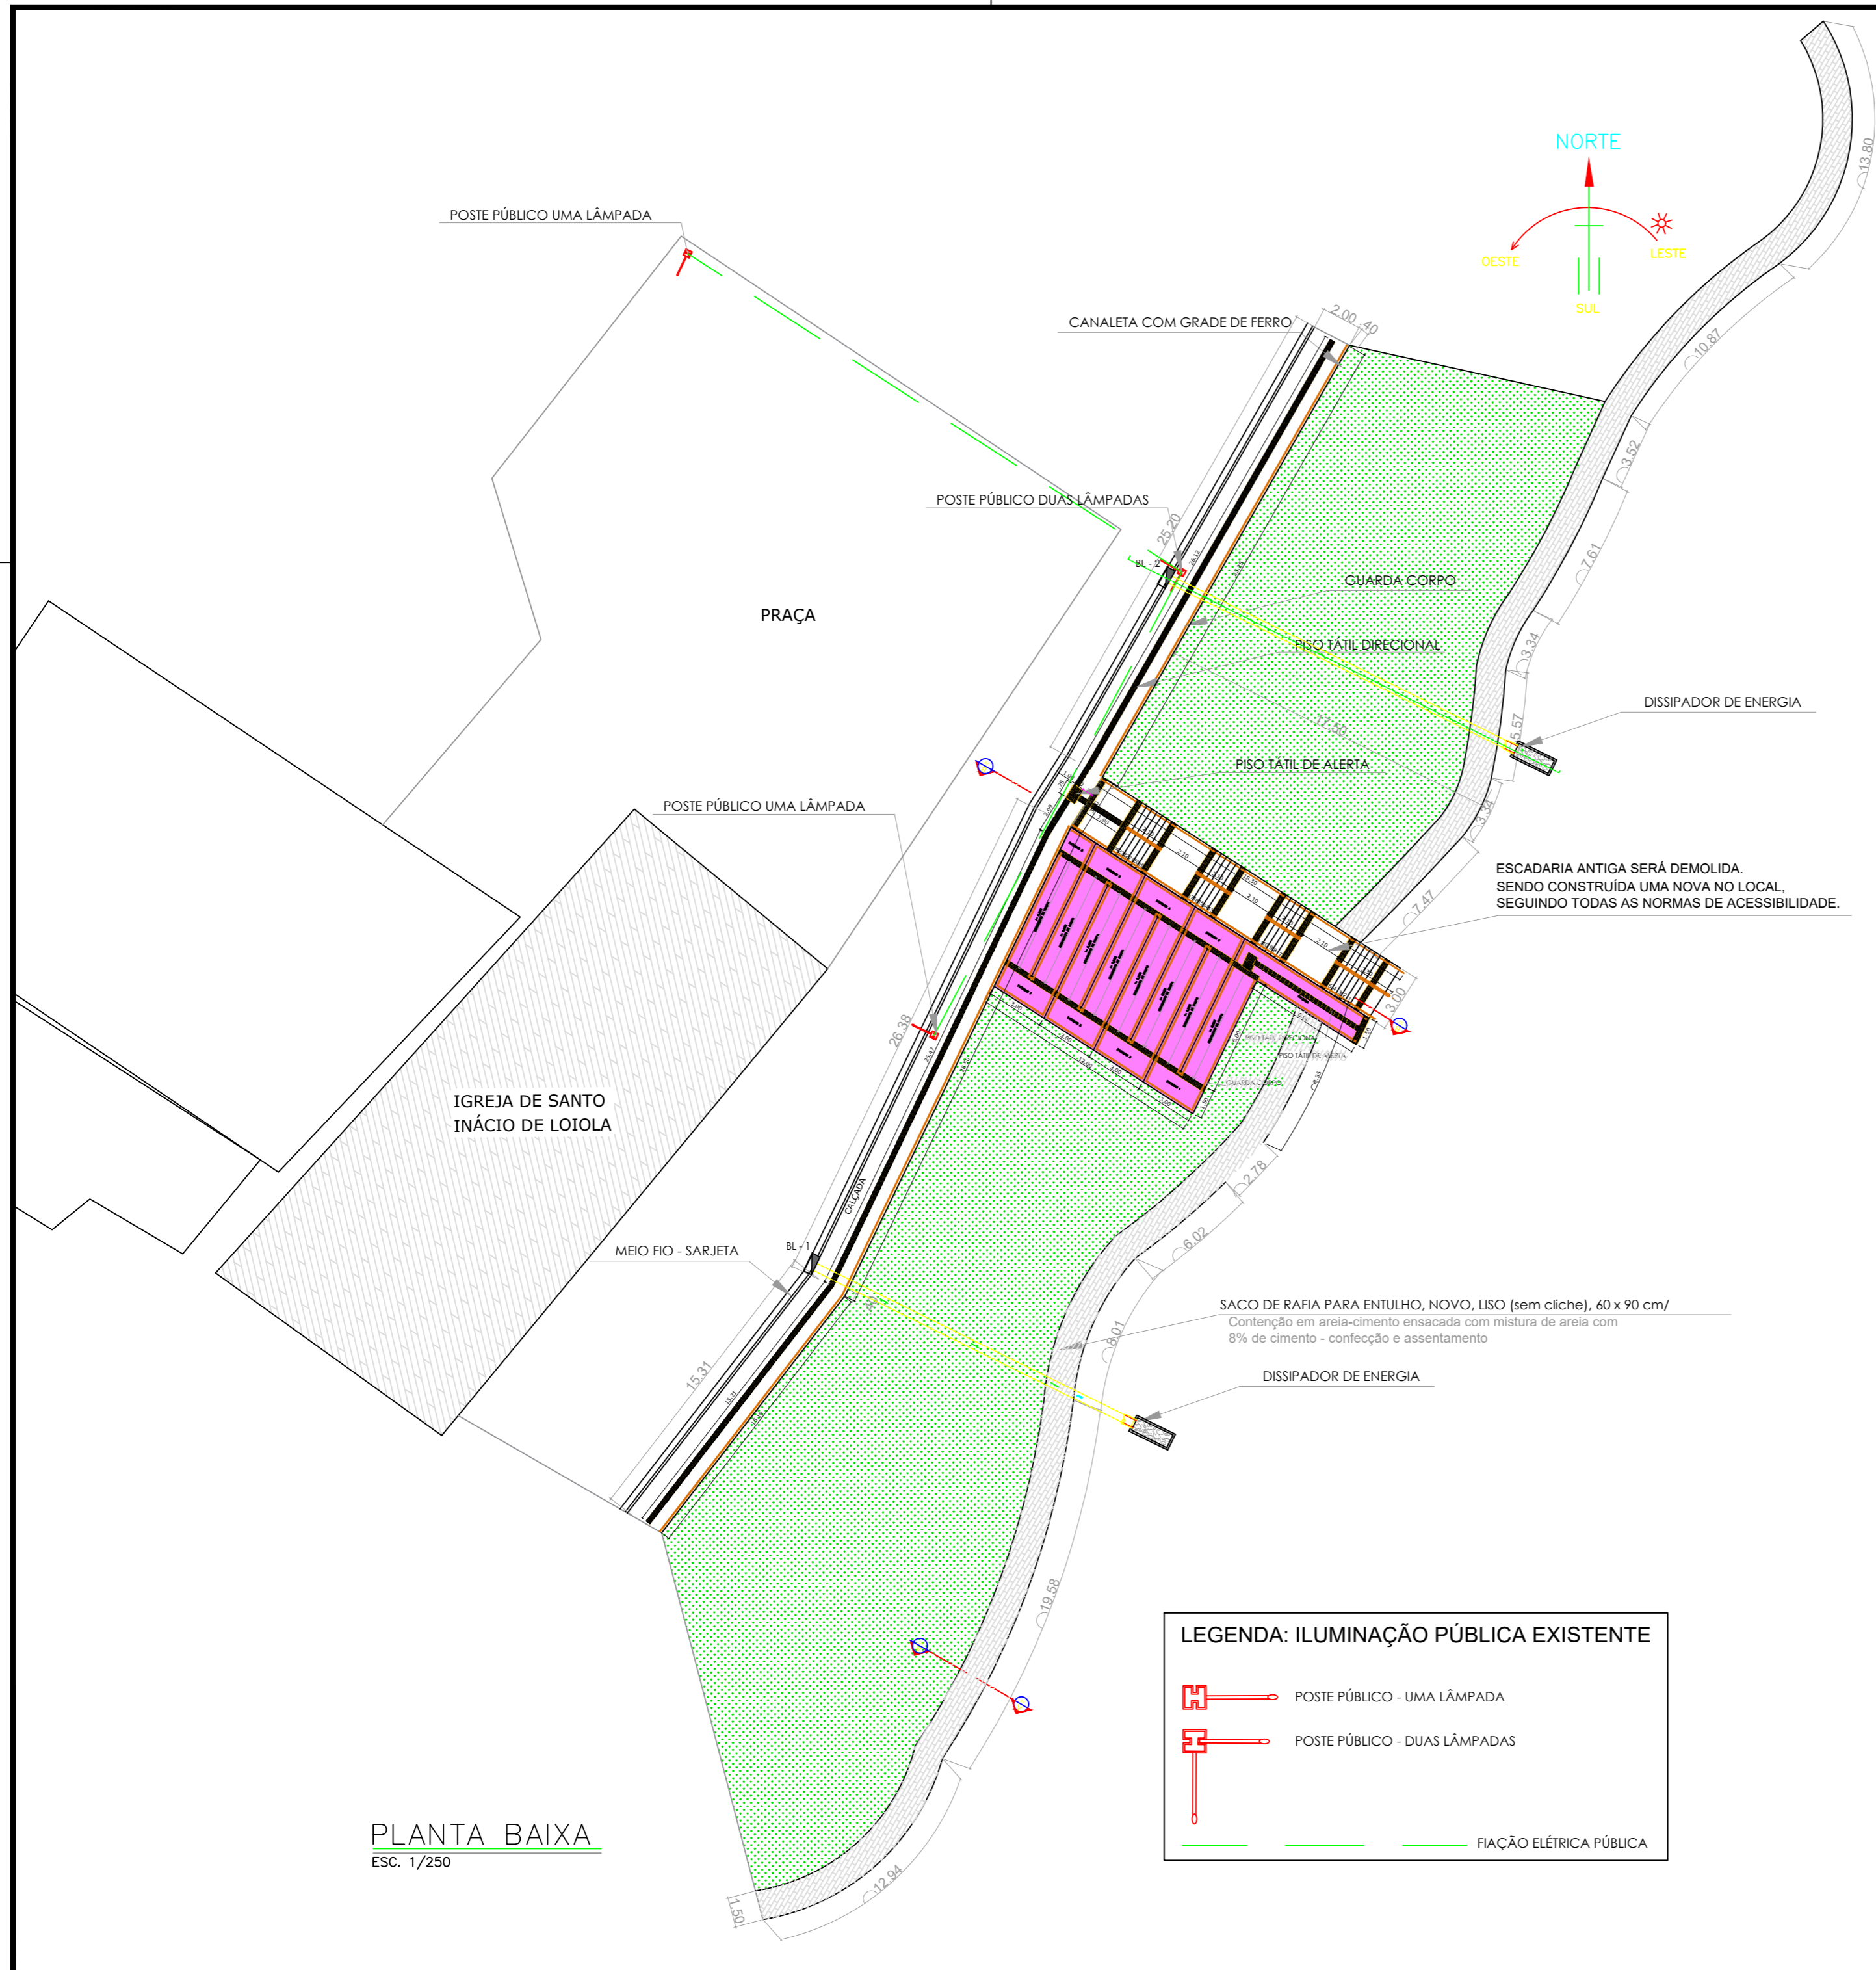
NORTE
OESTE
LESTE
SUL

POSTE PÚBLICO UMA LÂMPADA

CANALETA COM GRADE DE FERRO

2.00 .40

13.80

10.87

3.52

7.61

3.34

5.57

POSTE PÚBLICO DUAS LÂMPADAS

25.20

BL - 2

GUARDA CORPO

PISO TÁTIL DIRECIONAL

DISSIPADOR DE ENERGIA

17.50

PISO TÁTIL DE ALERTA

PRAÇA

POSTE PÚBLICO UMA LÂMPADA

3.34

7.47

ESCADARIA ANTIGA SERÁ DEMOLIDA.
SENDO CONSTRUÍDA UMA NOVA NO LOCAL,
SEGUINDO TODAS AS NORMAS DE ACESSIBILIDADE.

3.00

26.38

IGREJA DE SANTO
INÁCIO DE LOIOLA

CALÇADA

2.78

6.02

MEIO FIO - SARJETA

BL - 1

SACO DE RAFIA PARA ENTULHO, NOVO, LISO (sem cliche), 60 x 90 cm/
Contenção em areia-cimento ensacada com mistura de areia com
8% de cimento - confecção e assentamento

8.01

15.31

DISSIPADOR DE ENERGIA

19.58

LEGENDA: ILUMINAÇÃO PÚBLICA EXISTENTE

POSTE PÚBLICO - UMA LÂMPADA

POSTE PÚBLICO - DUAS LÂMPADAS

FIAÇÃO ELÉTRICA PÚBLICA

PLANTA BAIXA
ESC. 1/250

12.94

1.50